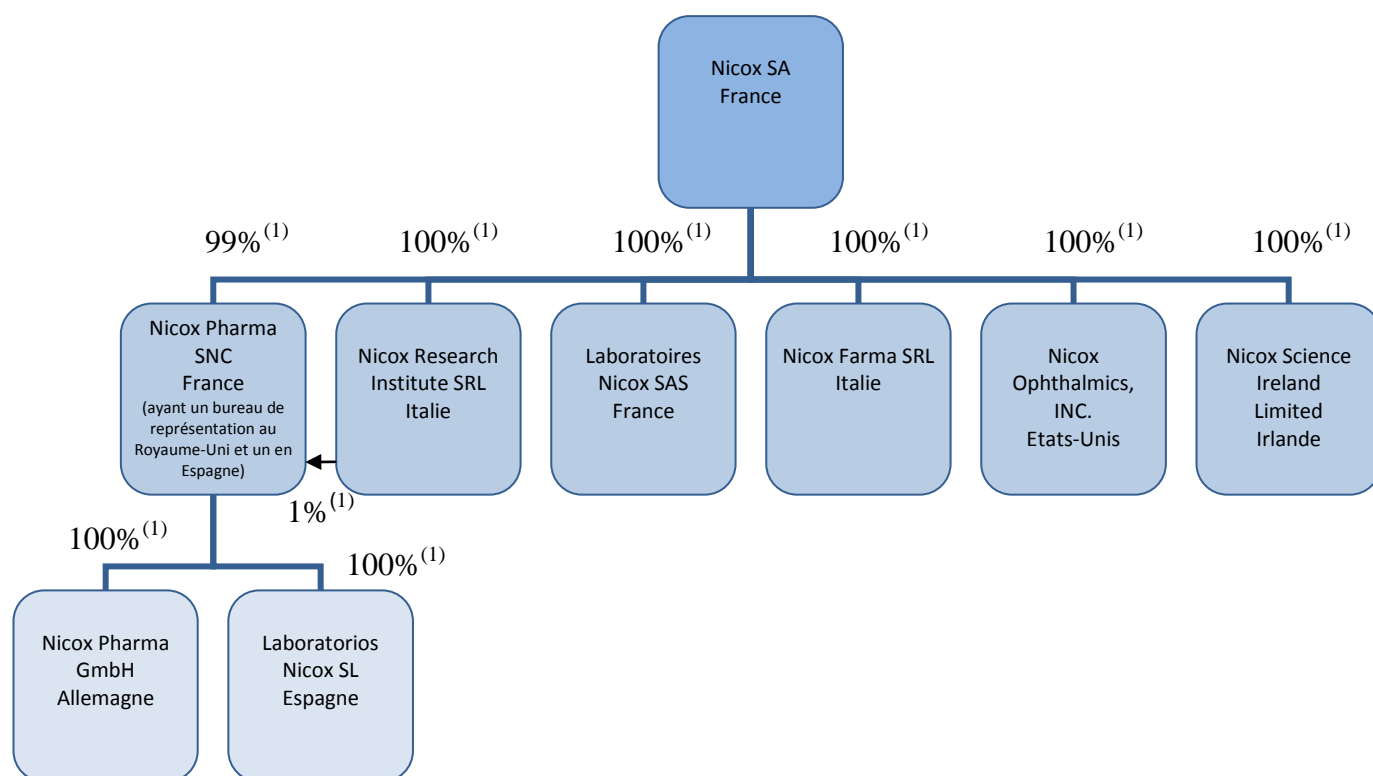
Nicox SA
France

99%$^{(1)}$ 100%$^{(1)}$ 100%$^{(1)}$ 100%$^{(1)}$ 100%$^{(1)}$ 100%$^{(1)}$

Nicox Pharma SNC France (ayant un bureau de représentation au Royaume-Uni et un en Espagne)

Nicox Research Institute SRL Italie

Laboratoires Nicox SAS France

Nicox Farma SRL Italie

Nicox Ophthalmics, INC. Etats-Unis

Nicox Science Ireland Limited Irlande

1%$^{(1)}$

100%$^{(1)}$ 100%$^{(1)}$

Nicox Pharma GmbH Allemagne

Laboratorios Nicox SL Espagne